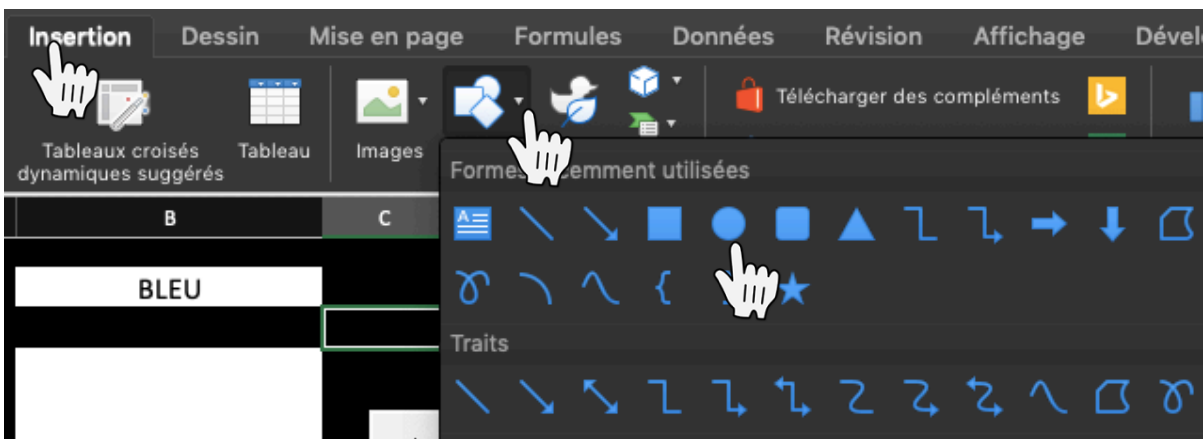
Insertion Dessin Mise en page Formules Données Révision Affichage Dévelo

Tableaux croisés dynamiques suggérés

Tableau

Images

Télécharger des compléments

Formes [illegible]emment utilisées

B

C

BLEU

Traits